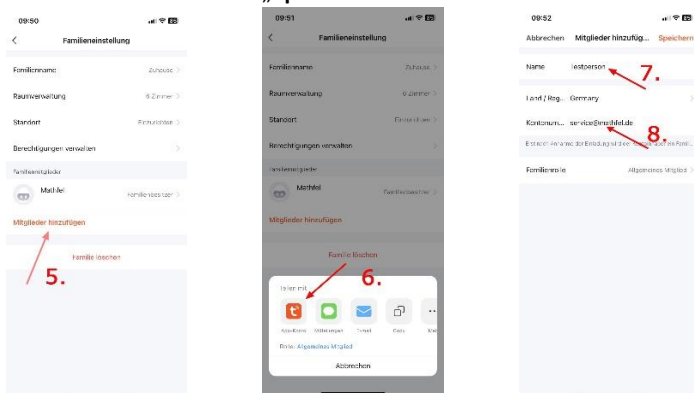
„ p

09:50

Familieneinstellung

Familienname Zuhause

Raumverwaltung 6 Zimmer

Standort Firmursitze

Berechtigungen verwalten

Familienmitglieder

Mathfel Familienbesitzer

Mitglieder hinzufügen

5.

Familie löschen

09:51

Familieneinstellung

Familienname Zuhause

Raumverwaltung 6 Zimmer

Standort

Berechtigungen verwalten

Familienmitglieder

Mathfel Familienbesitzer

Mitglieder hinzufügen

Familie löschen

6.

Teilen mit

App-Konto Mitteilungen E-mail Copy

Rolle: Allgemeines Mitglied

Abbrechen

09:52

Abbrechen Mitglieder hinzufüg... Speichern

Name testperson

7.

Land / Reg... Germany

Kontonum... service@mathfel.de

8.

Familienrolle Allgemeines Mitglied